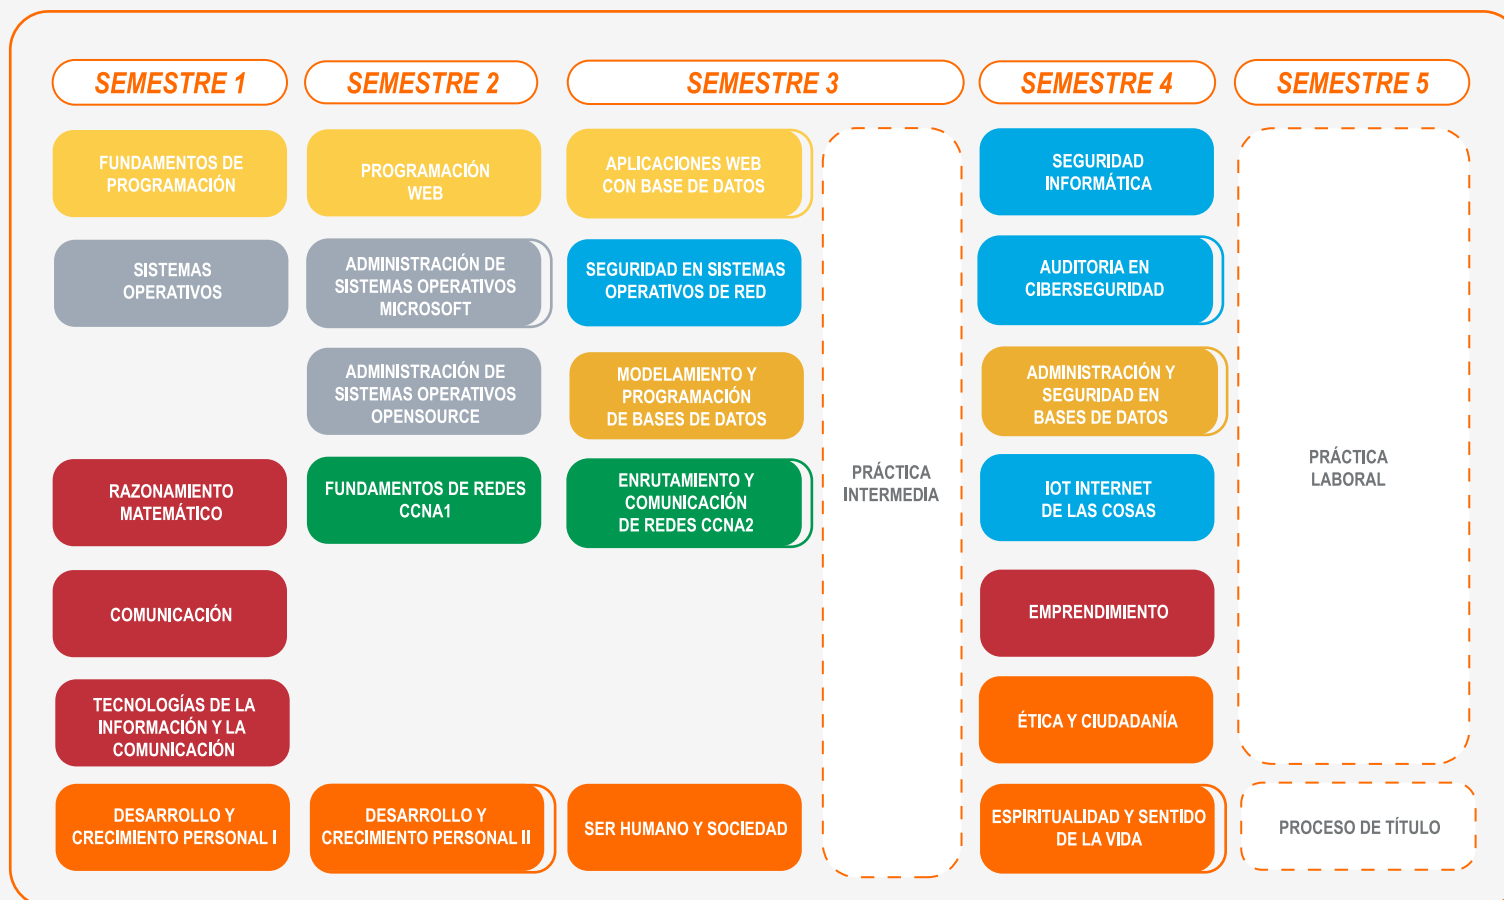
SEMESTRE 1

FUNDAMENTOS DE PROGRAMACIÓN

SISTEMAS OPERATIVOS

RAZONAMIENTO MATEMÁTICO

COMUNICACIÓN

TECNOLOGÍAS DE LA INFORMACIÓN Y LA COMUNICACIÓN

DESARROLLO Y CRECIMIENTO PERSONAL I

SEMESTRE 2

PROGRAMACIÓN WEB

ADMINISTRACIÓN DE SISTEMAS OPERATIVOS MICROSOFT

ADMINISTRACIÓN DE SISTEMAS OPERATIVOS OPENSOURCE

FUNDAMENTOS DE REDES CCNA1

DESARROLLO Y CRECIMIENTO PERSONAL II

SEMESTRE 3

APLICACIONES WEB CON BASE DE DATOS

SEGURIDAD EN SISTEMAS OPERATIVOS DE RED

MODELAMIENTO Y PROGRAMACIÓN DE BASES DE DATOS

ENRUTAMIENTO Y COMUNICACIÓN DE REDES CCNA2

SER HUMANO Y SOCIEDAD

PRÁCTICA INTERMEDIA

SEMESTRE 4

SEGURIDAD INFORMÁTICA

AUDITORIA EN CIBERSEGURIDAD

ADMINISTRACIÓN Y SEGURIDAD EN BASES DE DATOS

IOT INTERNET DE LAS COSAS

EMPRENDIMIENTO

ÉTICA Y CIUDADANÍA

ESPIRITUALIDAD Y SENTIDO DE LA VIDA

SEMESTRE 5

PRÁCTICA LABORAL

PROCESO DE TÍTULO